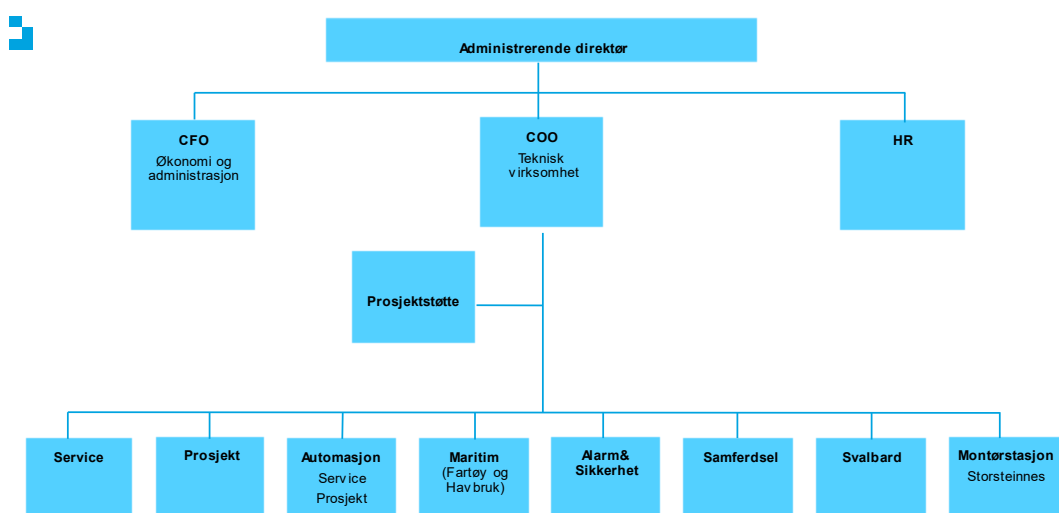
Administrerende direktør

CFO
Økonomi og administrasjon

COO
Teknisk virksomhet

HR

Prosjektstøtte

Service

Prosjekt

Automasjon
Service
Prosjekt

Maritim
(Fartøy og Havbruk)

Alarm&
Sikkerhet

Samferdsel

Svalbard

Montørstasjon
Storsteinnes